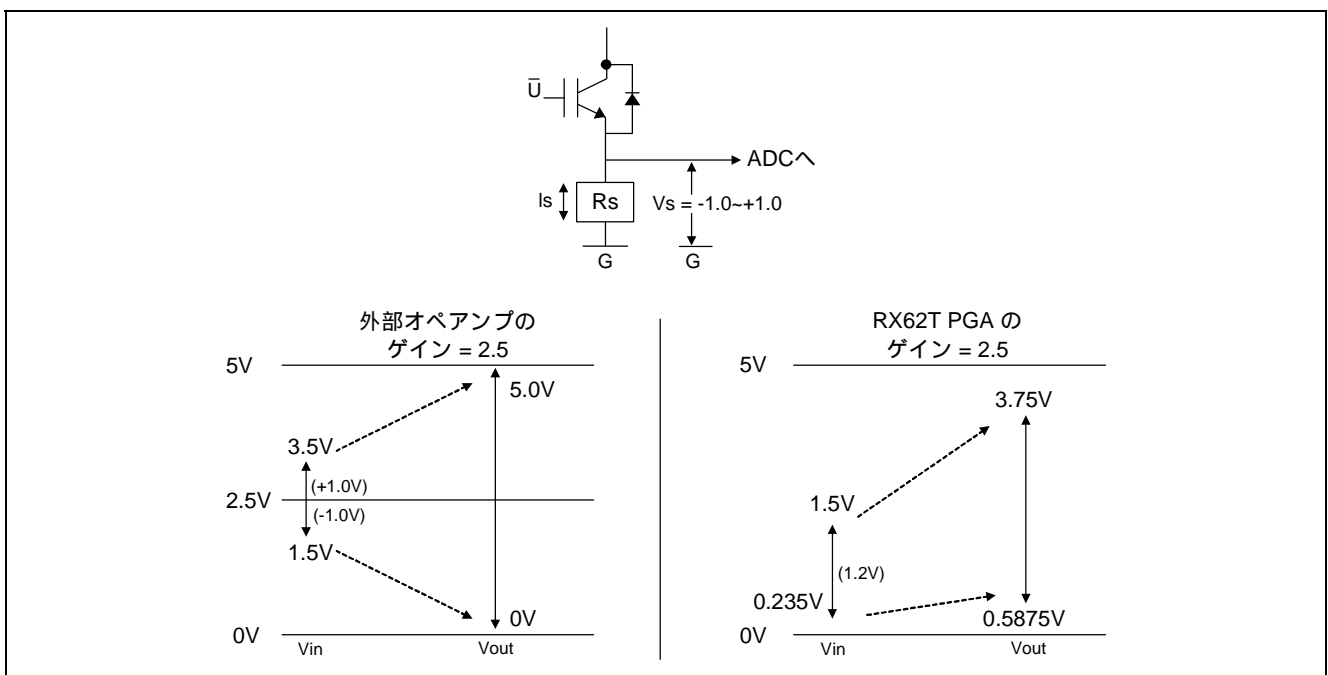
$\bar{U}$

ADCへ

Is

Rs

Vs = -1.0~+1.0

G

G

外部オペアンプの
ゲイン = 2.5

5V

5.0V

3.5V

(+1.0V)

2.5V

(-1.0V)

1.5V

0V

0V

Vin

Vout

RX62T PGA の
ゲイン = 2.5

5V

3.75V

1.5V

(1.2V)

0.235V

0.5875V

0V

Vin

Vout